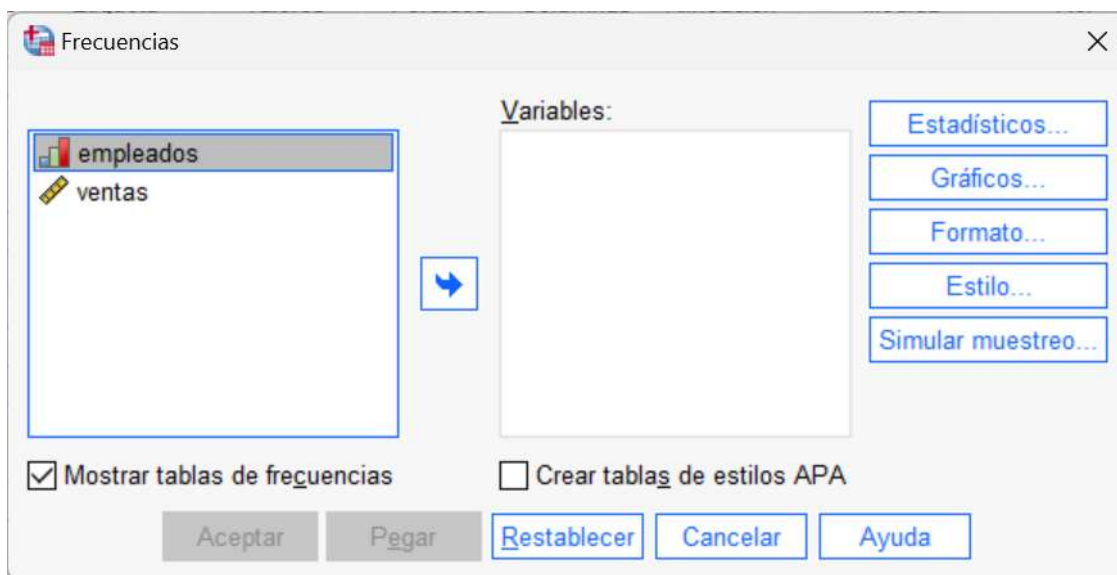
Frecuencias

empleados
ventas

Variables:

Estadísticos...
Gráficos...
Formato...
Estilo...
Simular muestreo...

Mostrar tablas de frecuencias

Crear tablas de estilos APA

Aceptar
Pegar
Restablecer
Cancelar
Ayuda